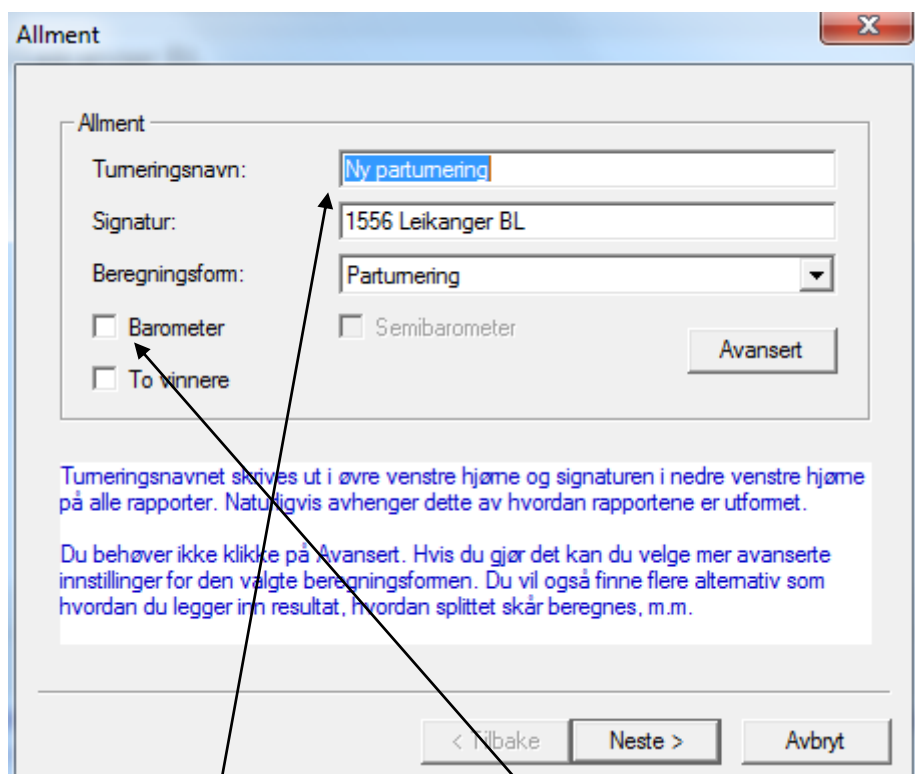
Allment

Allment

Turneringsnavn: Ny parturnering

Signatur: 1556 Leikanger BL

Beregningsform: Parturnering

Barometer

Semibarometer

Avansert

To vinnere

Turneringsnavnet skrives ut i øvre venstre hjørne og signaturen i nedre venstre hjørne på alle rapporter. Naturligvis avhenger dette av hvordan rapportene er utformet.

Du behøver ikke klikke på Avansert. Hvis du gjør det kan du velge mer avanserte innstillinger for den valgte beregningsformen. Du vil også finne flere alternativ som hvordan du legger inn resultat, hvordan splittet skår beregnes, m.m.

< Tilbake

Neste >

Avbryt